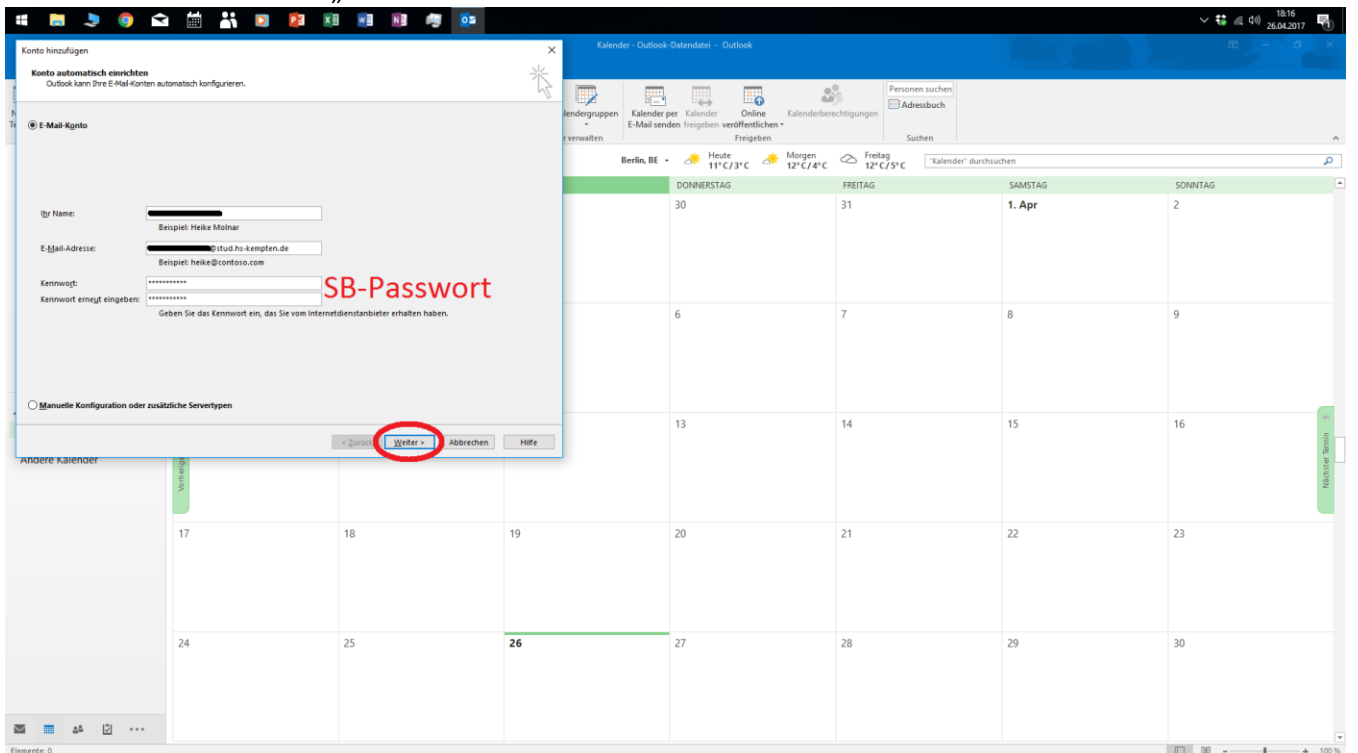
18:16
26.04.2017

Kalender - Outlook-Datendatei - Outlook

Konto hinzufügen

Konto automatisch einrichten
Outlook kann Ihre E-Mail-Konten automatisch konfigurieren.

E-Mail-Konto

Ihr Name:
Beispiel: Heike Molnar

E-Mail-Adresse: @stud.hs-kempten.de
Beispiel: heike@contoso.com

Kennwort: ***********
Kennwort erneut eingeben: ***********
Geben Sie das Kennwort ein, das Sie vom Internetdienstanbieter erhalten haben.

SB-Passwort

Manuelle Konfiguration oder zusätzliche Servertypen

< Zurück | Weiter > | Abbrechen | Hilfe

lendergruppen
r verwalten
Kalender per E-Mail senden
Kalender freigeben
Online veröffentlichen
Kalenderberechtigungen
Freigeben
Personen suchen
Adressbuch
Suchen

Berlin, BE
Heute 11°C/3°C
Morgen 12°C/4°C
Freitag 12°C/5°C
"Kalender" durchsuchen

| DONNERSTAG | FREITAG | SAMSTAG | SONNTAG |
|---|---|---|---|
| 30 | 31 | 1. Apr | 2 |
| 6 | 7 | 8 | 9 |
| 13 | 14 | 15 | 16 |
| 20 | 21 | 22 | 23 |
| 27 | 28 | 29 | 30 |

17 18 19
24 25 26

Andere Kalender
Vorheriger
Nächster Termin

Elemente: 0
100 %